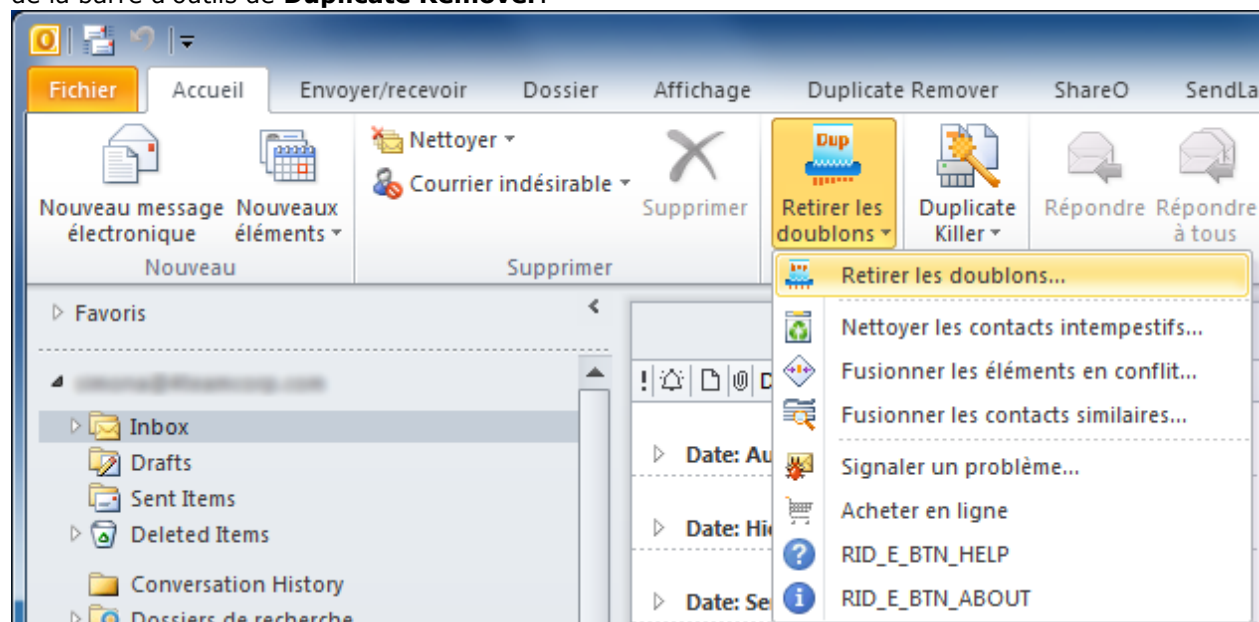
de la barre d'outils de **Duplicate Remover**:

Fichier
Accueil
Envoyer/recevoir
Dossier
Affichage
Duplicate Remover
ShareO
SendLa

Nouveau message électronique
Nouveaux éléments
Nouveau

Nettoyer
Courrier indésirable
Supprimer
Supprimer

Dup
Retirer les doublons
Duplicate Killer
Répondre
Répondre à tous

Retirer les doublons...
Nettoyer les contacts intempestifs...
Fusionner les éléments en conflit...
Fusionner les contacts similaires...
Signaler un problème...
Acheter en ligne
RID_E_BTN_HELP
RID_E_BTN_ABOUT

Favoris
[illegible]
Inbox
Drafts
Sent Items
Deleted Items
Conversation History
Dossiers de recherche

Date: Au
Date: Hi
Date: Se